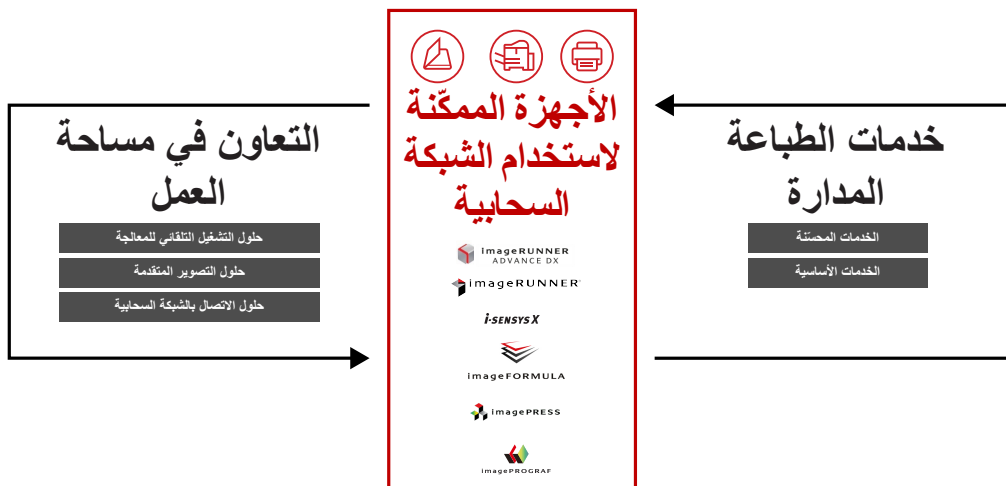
التعاون في مساحة العمل

حلول التشغيل التلقائي للمعالجة

حلول التصوير المتقدمة

حلول الاتصال بالشبكة السحابية

الأجهزة الممكّنة لاستخدام الشبكة السحابية

imageRUNNER ADVANCE DX

imageRUNNER

i-SENSYS X

imageFORMULA

imagePRESS

imagePROGRAF

خدمات الطباعة المدارة

الخدمات المحسّنة

الخدمات الأساسية